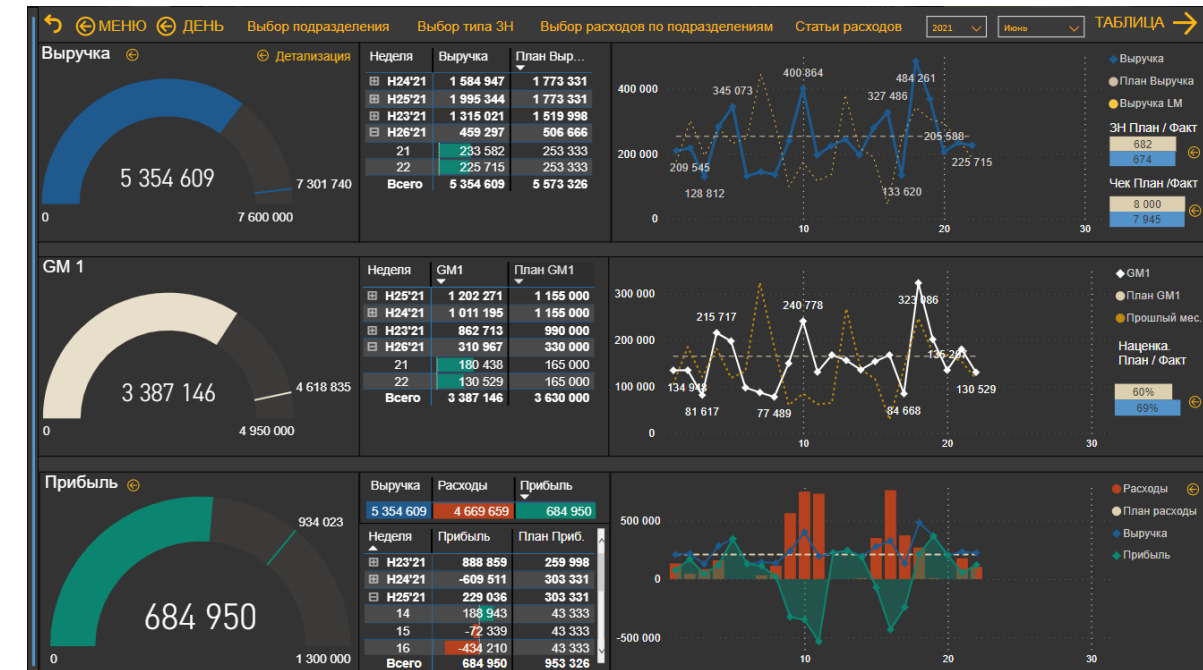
МЕНЮ ДЕНЬ Выбор подразделения Выбор типа ЗН Выбор расходов по подразделениям Статьи расходов 2021 Июнь ТАБЛИЦА

Выручка Детализация

5 354 609
7 301 740
0 7 600 000

| Неделя | Выручка | План Выр... |
|---|---|---|
| Н24'21 | 1 584 947 | 1 773 331 |
| Н25'21 | 1 995 344 | 1 773 331 |
| Н23'21 | 1 315 021 | 1 519 998 |
| Н26'21 | 459 297 | 506 666 |
| 21 | 233 582 | 253 333 |
| 22 | 225 715 | 253 333 |
| Всего | 5 354 609 | 5 573 326 |

400 000 200 000 0 10 20 30
400 864 345 073 484 261 327 486 205 588 209 545 128 812 133 620 225 715

Выручка
План Выручка
Выручка LM
ЗН План / Факт
682
674
Чек План /Факт
8 000
7 945

GM 1

3 387 146
4 618 835
0 4 950 000

| Неделя | GM1 | План GM1 |
|---|---|---|
| Н25'21 | 1 202 271 | 1 155 000 |
| Н24'21 | 1 011 195 | 1 155 000 |
| Н23'21 | 862 713 | 990 000 |
| Н26'21 | 310 967 | 330 000 |
| 21 | 180 438 | 165 000 |
| 22 | 130 529 | 165 000 |
| Всего | 3 387 146 | 3 630 000 |

300 000 200 000 100 000 0 10 20
215 717 240 778 323 086 136 287 134 943 81 617 77 489 84 668 130 529

GM1
План GM1
Прошлый мес.
Наценка. План / Факт
60%
69%

Прибыль

684 950
934 023
0 1 300 000

| Выручка | Расходы | Прибыль |
|---|---|---|
| 5 354 609 | 4 669 659 | 684 950 |

| Неделя | Прибыль | План Приб. |
|---|---|---|
| Н23'21 | 888 859 | 259 998 |
| Н24'21 | -609 511 | 303 331 |
| Н25'21 | 229 036 | 303 331 |
| 14 | 188 943 | 43 333 |
| 15 | -72 339 | 43 333 |
| 16 | -434 210 | 43 333 |
| Всего | 684 950 | 953 326 |

500 000 0 -500 000 10 20 30

Расходы
План расходы
Выручка
Прибыль